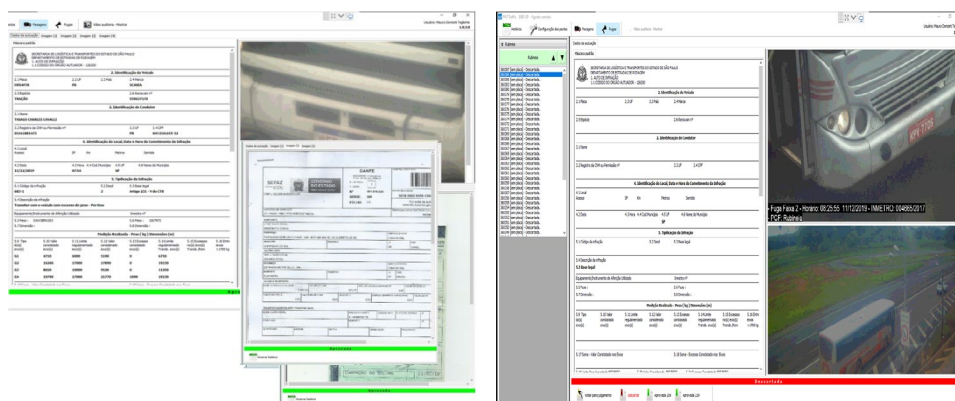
Pesagem

Fugas

Vídeo auditoria - Monitor

Usuário: Mauro Donisete Tagliaferro

SECRETARIA DE LOGÍSTICA E TRANSPORTES DO ESTADO DE SÃO PAULO
DEPARTAMENTO DE ESTRADAS DE RODAGEM
1. AUTO DE INFRAÇÃO
1.1 CÓDIGO DO ÓRGÃO AUTUADOR - 126200

2. Identificação do Veículo

2.1 Placa

2.2 UF

2.3 País

2.4 Marca

2.5 Espécie

2.6 Renavam nº

TRAÇÃO

3. Identificação do Condutor

3.1 Nome

3.2 Registro da CNH ou Permissão nº

3.3 UF

3.4 CPF

PR

4. Identificação do Local, Data e Hora de Cometimento da Infração

4.1 Local

Rodovia

4.2 Data

4.3 Hora

4.4 Cód Município

4.5 UF

4.6 Nome do Município

SP

5. Tipificação da Infração

5.1 Código da Infração

5.2 Desd

5.3 Base legal

5.4 Descrição da Infração

5.5 Equipamento/Instrumento de Aferição Utilizado

Medição Realizada - Peso ( Kg ) Dimensão (m)

SEFAZ

DANFE

Descartado

Fuga Faixa 2 - Horário: 08:25:55 11/12/2019 - INMETRO: 004965/2017 - PCF: Rubinéia

Configuração documento

Pesagem

Fugas

Vídeo auditoria - Monitor

Placas

Placa

Dados da autuação

Descartada

Descartada

Nota para pagamento

Descartar

Aprovado AIT

Aprovado AIT